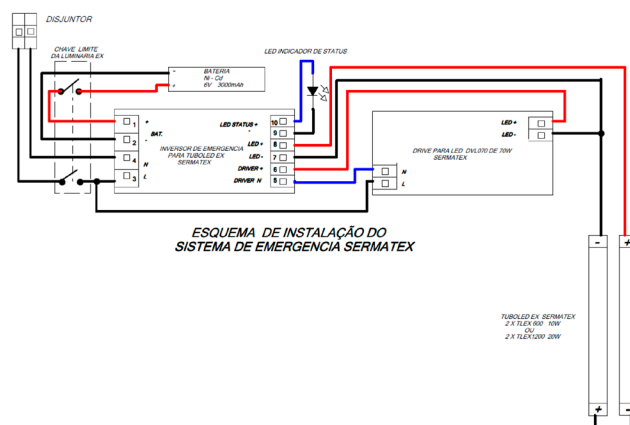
DISJUNTOR

CHAVE LIMITE
DA LUMINARIA EX

BATERIA
Ni - Cd
6V 3000mAh

-
+

LED INDICADOR DE STATUS

1
2
4
3
+
BAT.
-
N
L

INVERSOR DE EMERGENCIA
PARA TUBOLED EX
SERMATEX

LED STATUS +
-
LED +
LED -
DRIVER +
DRIVER N

10
9
8
7
6
5

DRIVE PARA LED DVL070 DE 70W
SERMATEX

LED +
LED -

N
L

ESQUEMA DE INSTALAÇÃO DO
SISTEMA DE EMERGENCIA SERMATEX

-
+

TUBOLED EX SERMATEX
2 X TLEX 600 10W
OU
2 X TLEX1200 20W

+
+